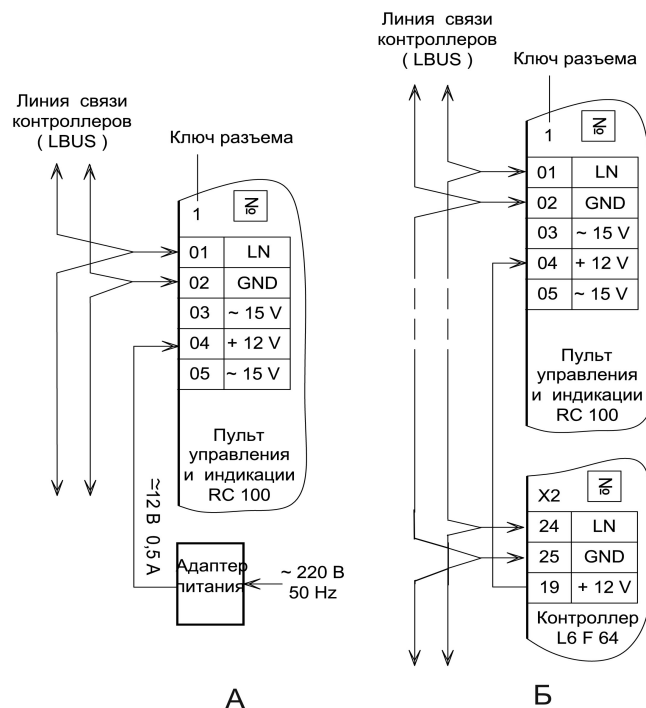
Линия связи контроллеров ( LBUS )

Ключ разъема

1 №

| 01 | LN |
|---|---|
| 02 | GND |
| 03 | ~ 15 V |
| 04 | + 12 V |
| 05 | ~ 15 V |

Пульт управления и индикации RC 100

≃12 В 0,5 А

Адаптер питания

~ 220 В 50 Hz

А

Линия связи контроллеров ( LBUS )

Ключ разъема

1 №

| 01 | LN |
|---|---|
| 02 | GND |
| 03 | ~ 15 V |
| 04 | + 12 V |
| 05 | ~ 15 V |

Пульт управления и индикации RC 100

X2 №

| 24 | LN |
|---|---|
| 25 | GND |
| 19 | + 12 V |

Контроллер L6 F 64

Б